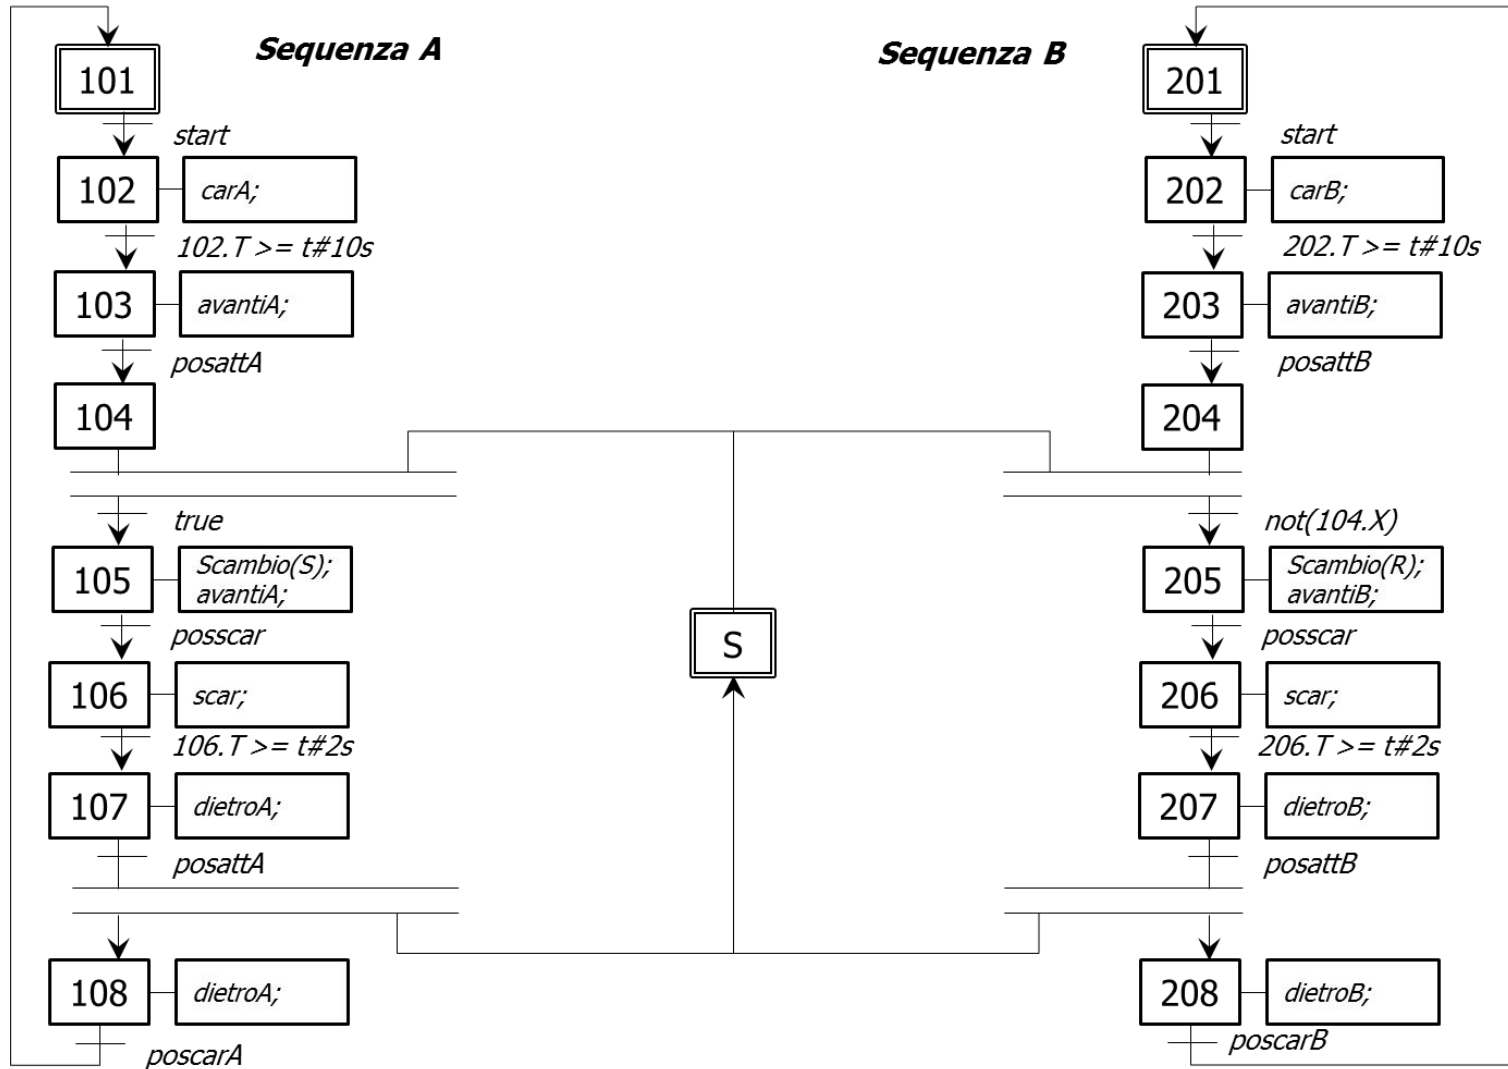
Sequenza A

101

start

102

carA;

102.T >= t#10s

103

avantiA;

posattA

104

true

105

Scambio(S);
avantiA;

posscar

106

scar;

106.T >= t#2s

107

dietroA;

posattA

108

dietroA;

poscarA

S

Sequenza B

201

start

202

carB;

202.T >= t#10s

203

avantiB;

posattB

204

not(104.X)

205

Scambio(R);
avantiB;

posscar

206

scar;

206.T >= t#2s

207

dietroB;

posattB

208

dietroB;

poscarB